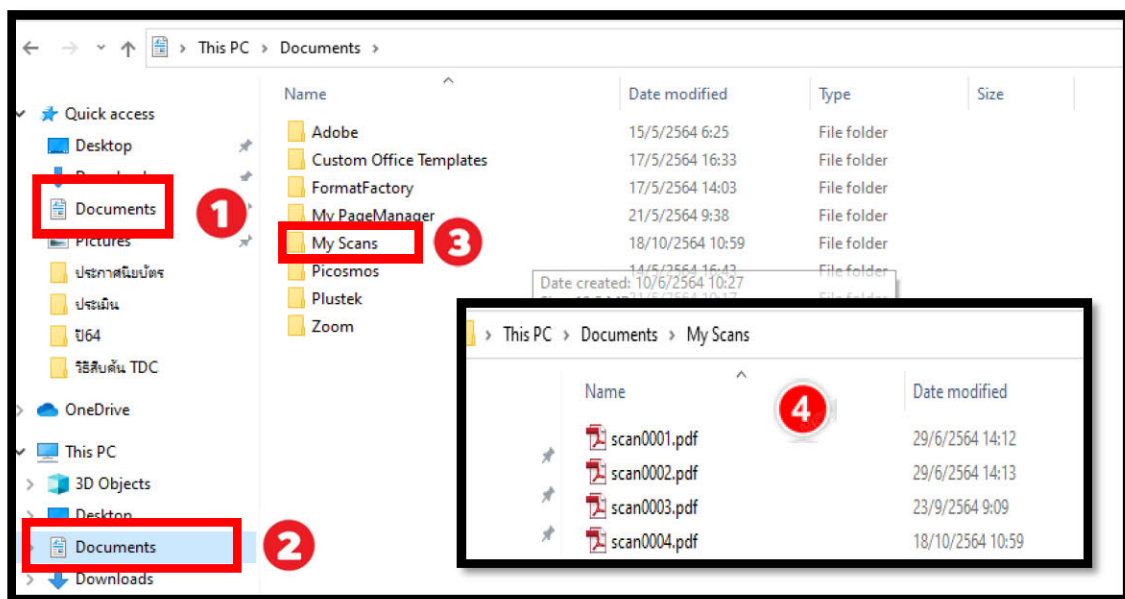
This PC > Documents >

Quick access
Desktop
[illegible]
Documents
Pictures
ประกาศนียบัตร
ประเมิน
ปี64
วิธีสืบค้น TDC
OneDrive
This PC
3D Objects
Desktop
Documents
Downloads

1
2
3

| Name | Date modified | Type | Size |
|---|---|---|---|
| Adobe | 15/5/2564 6:25 | File folder | |
| Custom Office Templates | 17/5/2564 16:33 | File folder | |
| FormatFactory | 17/5/2564 14:03 | File folder | |
| My PageManager | 21/5/2564 9:38 | File folder | |
| My Scans | 18/10/2564 10:59 | File folder | |
| Picosmos | 14/5/2564 16:42 | File folder | |
| Plustek | 21/5/2564 10:17 | File folder | |
| Zoom | | | |

Date created: 10/6/2564 10:27

This PC > Documents > My Scans

4

| Name | Date modified |
|---|---|
| scan0001.pdf | 29/6/2564 14:12 |
| scan0002.pdf | 29/6/2564 14:13 |
| scan0003.pdf | 23/9/2564 9:09 |
| scan0004.pdf | 18/10/2564 10:59 |